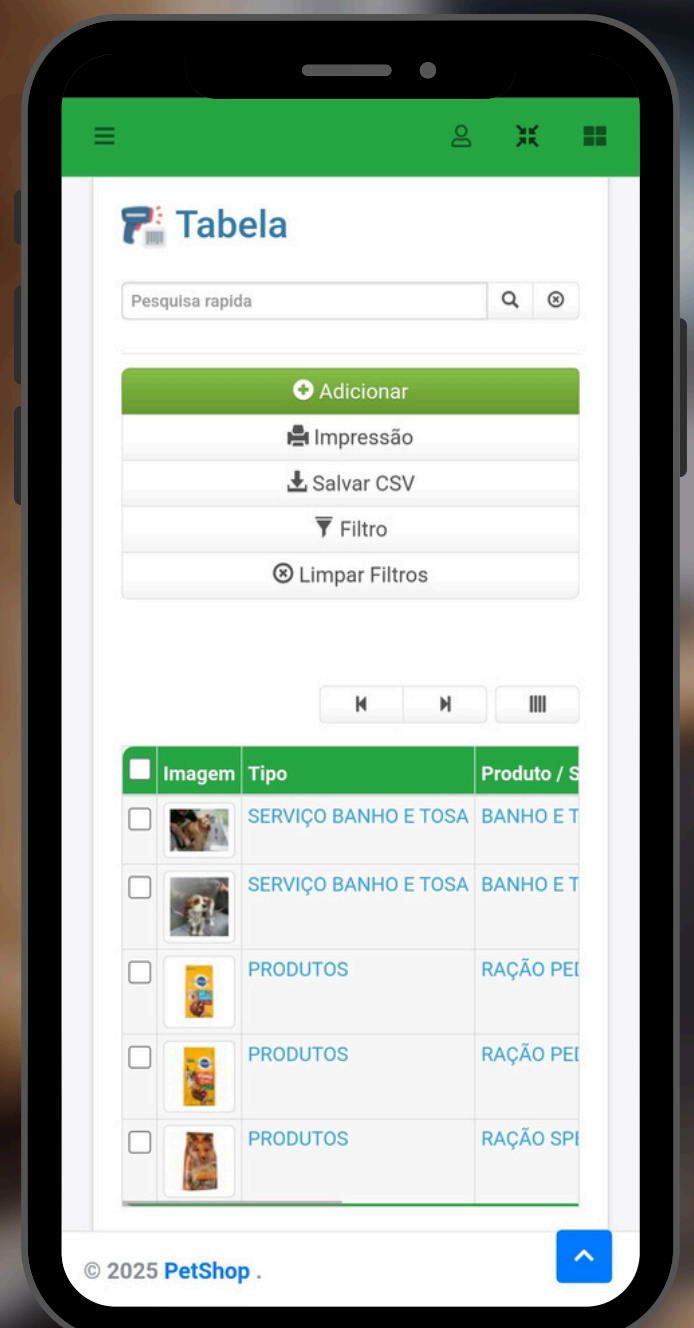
Tabela

Pesquisa rapida

Adicionar
Impressão
Salvar CSV
Filtro
Limpar Filtros

| | Imagem | Tipo | Produto / S |
|---|---|---|---|
| | | SERVIÇO BANHO E TOSA | BANHO E T |
| | | SERVIÇO BANHO E TOSA | BANHO E T |
| | | PRODUTOS | RAÇÃO PED |
| | | PRODUTOS | RAÇÃO PED |
| | | PRODUTOS | RAÇÃO SPE |

© 2025 PetShop .